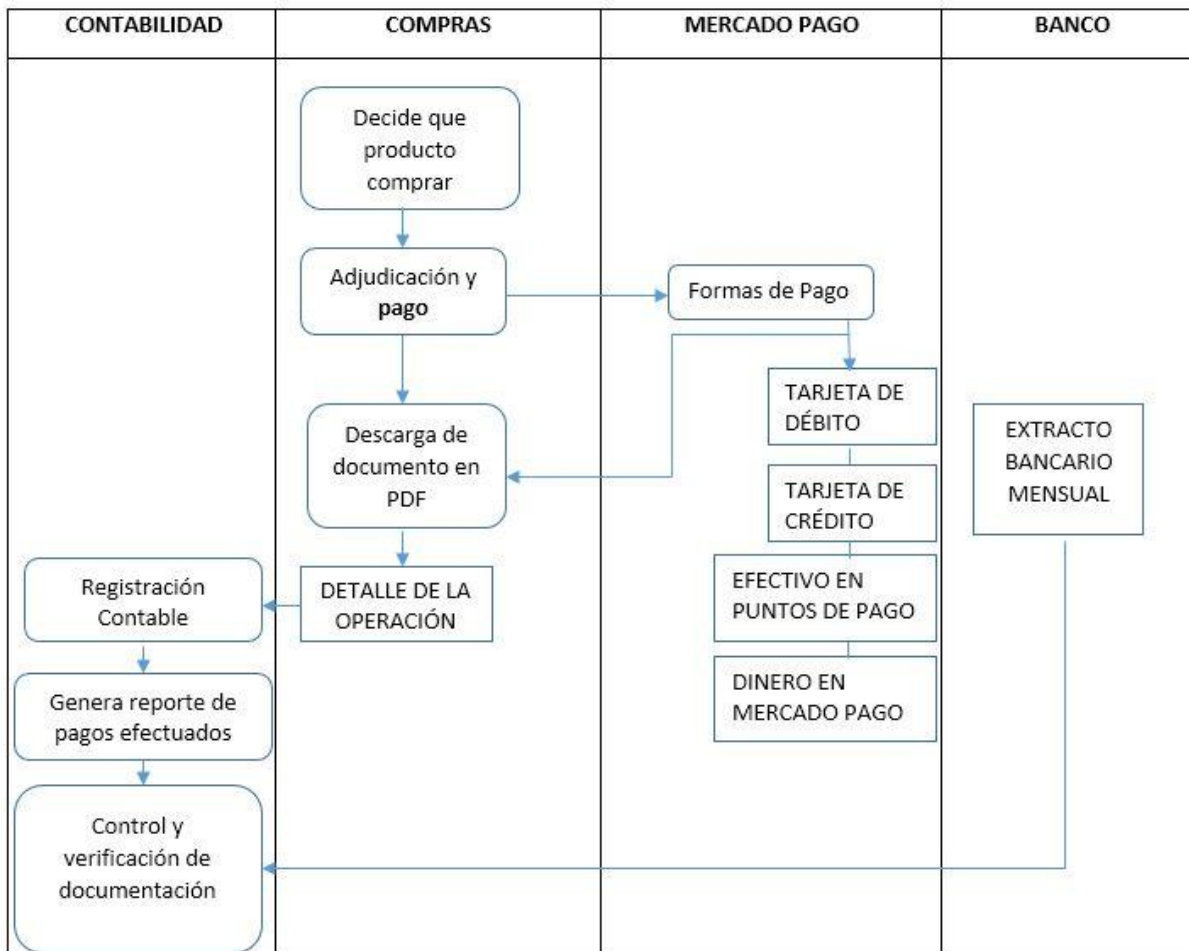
CONTABILIDAD

COMPRAS

MERCADO PAGO

BANCO

Decide que producto comprar

Adjudicación y **pago**

Formas de Pago

TARJETA DE DÉBITO

Descarga de documento en PDF

EXTRACTO BANCARIO MENSUAL

TARJETA DE CRÉDITO

Registración Contable

DETALLE DE LA OPERACIÓN

EFECTIVO EN PUNTOS DE PAGO

DINERO EN MERCADO PAGO

Genera reporte de pagos efectuados

Control y verificación de documentación